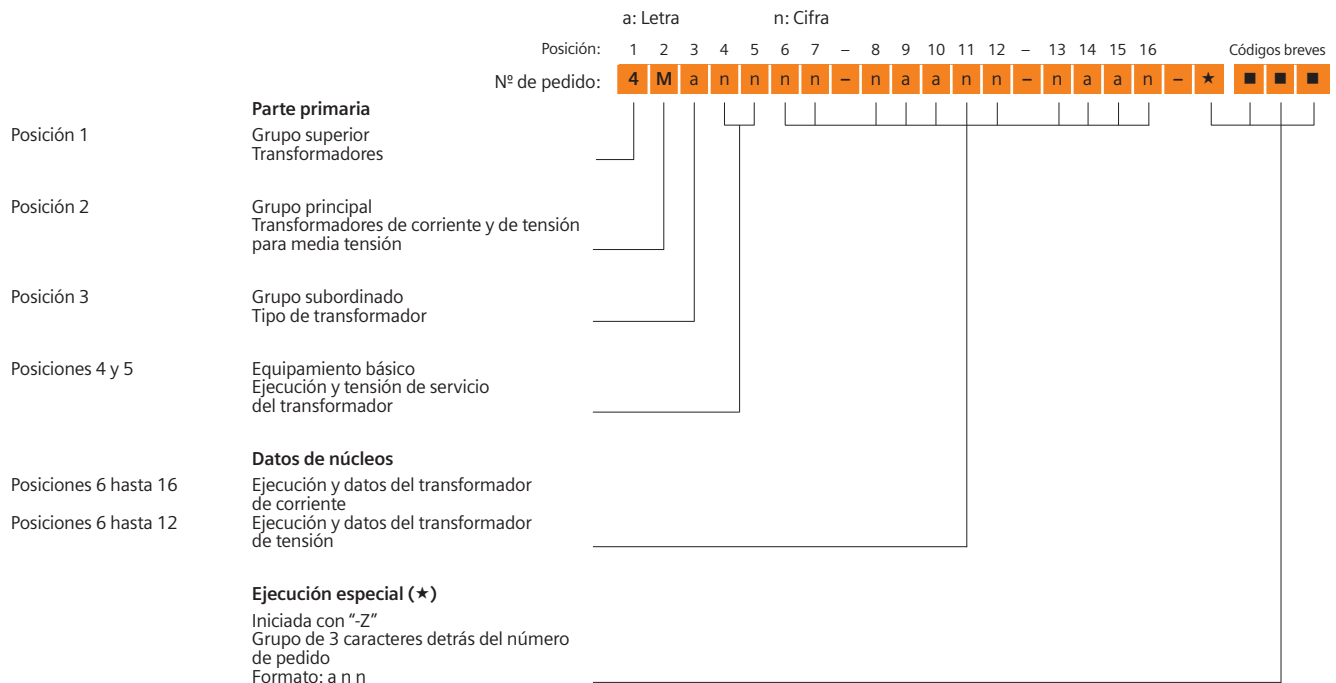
a: Letra n: Cifra

Posición: 1 2 3 4 5 6 7 – 8 9 10 11 12 – 13 14 15 16 Códigos breves

Nº de pedido: 4 M a n n n n – n a a n n – n a a n – ★ ■ ■ ■

Parte primaria

Posición 1
Grupo superior
Transformadores

Posición 2
Grupo principal
Transformadores de corriente y de tensión para media tensión

Posición 3
Grupo subordinado
Tipo de transformador

Posiciones 4 y 5
Equipamiento básico
Ejecución y tensión de servicio del transformador

Datos de núcleos

Posiciones 6 hasta 16
Ejecución y datos del transformador de corriente
Posiciones 6 hasta 12
Ejecución y datos del transformador de tensión

Ejecución especial (★)
Iniciada con "-Z"
Grupo de 3 caracteres detrás del número de pedido
Formato: a n n